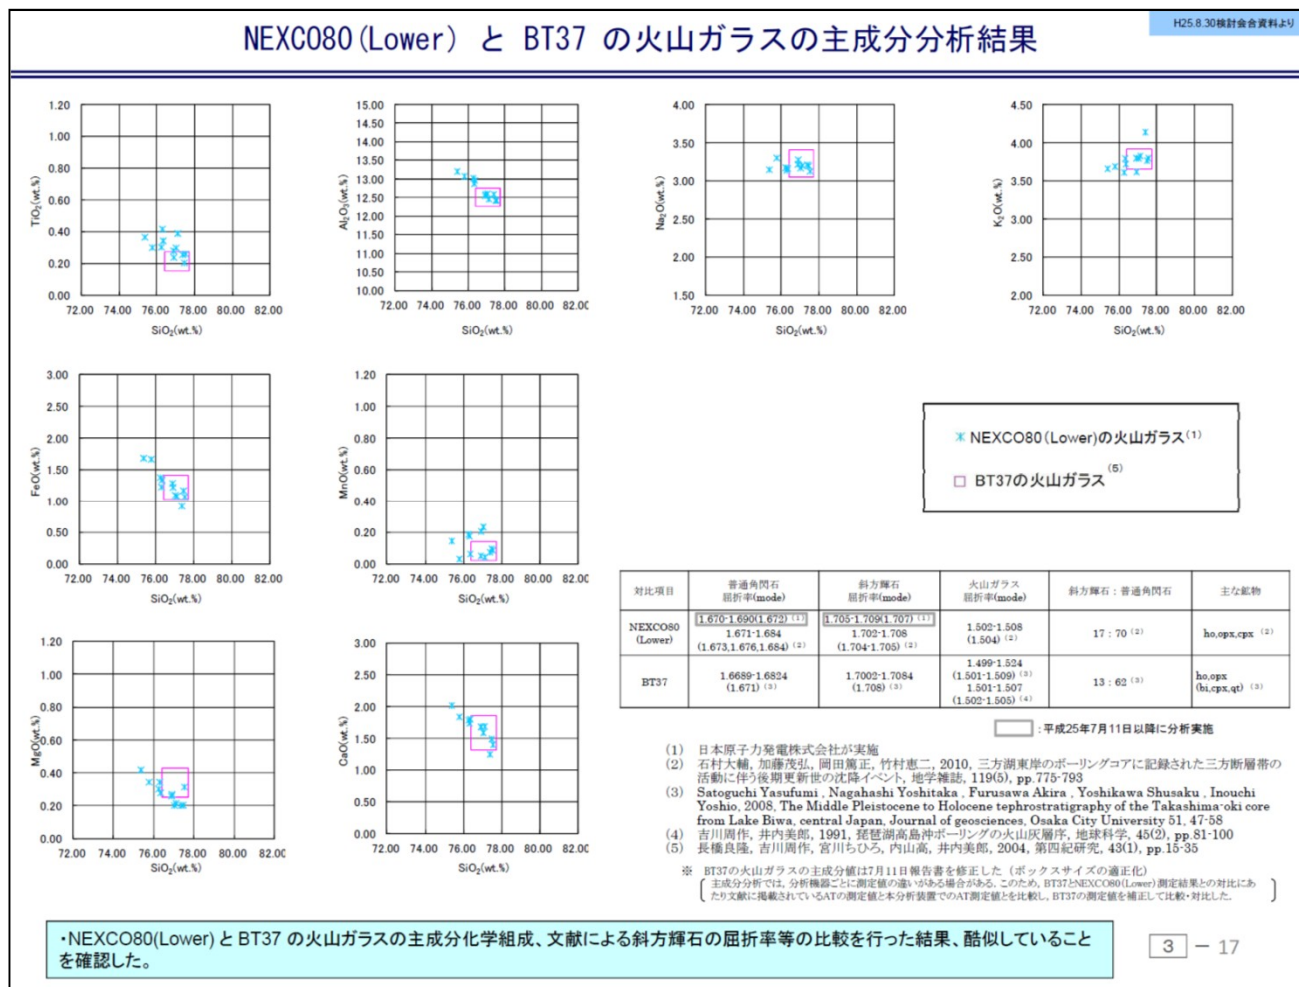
H25.8.30検討会合資料より

NEXCO80(Lower) と BT37 の火山ガラスの主成分分析結果

1.20
1.00
0.80
0.60
0.40
0.20
0.00
72.00 74.00 76.00 78.00 80.00 82.00
$TiO_2$(wt.%)
$SiO_2$(wt.%)

15.00
14.50
14.00
13.50
13.00
12.50
12.00
11.50
11.00
10.50
10.00
72.00 74.00 76.00 78.00 80.00 82.0(
$Al_2O_3$(wt.%)
$SiO_2$(wt.%)

4.00
3.50
3.00
2.50
2.00
1.50
72.00 74.00 76.00 78.00 80.00 82.00
$Na_2O$(wt.%)
$SiO_2$(wt.%)

4.50
4.00
3.50
3.00
2.50
2.00
72.00 74.00 76.00 78.00 80.00 82.00
$K_2O$(wt.%)
$SiO_2$(wt.%)

3.00
2.50
2.00
1.50
1.00
0.50
0.00
72.00 74.00 76.00 78.00 80.00 82.00
FeO(wt.%)
$SiO_2$(wt.%)

1.20
1.00
0.80
0.60
0.40
0.20
0.00
72.00 74.00 76.00 78.00 80.00 82.00
MnO(wt.%)
$SiO_2$(wt.%)

1.20
1.00
0.80
0.60
0.40
0.20
0.00
72.00 74.00 76.00 78.00 80.00 82.0(
MgO(wt.%)
$SiO_2$(wt.%)

3.00
2.50
2.00
1.50
1.00
0.50
0.00
72.00 74.00 76.00 78.00 80.00 82.00
CaO(wt.%)
$SiO_2$(wt.%)

NEXCO80(Lower)の火山ガラス$^{(1)}$
BT37の火山ガラス$^{(5)}$

| 対比項目 | 普通角閃石 屈折率(mode) | 斜方輝石 屈折率(mode) | 火山ガラス 屈折率(mode) | 斜方輝石：普通角閃石 | 主な鉱物 |
|---|---|---|---|---|---|
| NEXCO80 (Lower) | 1.670-1.690(1.672) (1) 1.671-1.684 (1.673,1.676,1.684) (2) | 1.705-1.709(1.707) (1) 1.702-1.708 (1.704-1.705) (2) | 1.502-1.508 (1.504) (2) | 17：70 (2) | ho,opx,cpx (2) |
| BT37 | 1.6689-1.6824 (1.671) (3) | 1.7002-1.7084 (1.708) (3) | 1.499-1.524 (1.501-1.509) (3) 1.501-1.507 (1.502-1.505) (4) | 13：62 (3) | ho,opx (bi,cpx,qt) (3) |

：平成25年7月11日以降に分析実施

(1) 日本原子力発電株式会社が実施
(2) 石村大輔, 加藤茂弘, 岡田篤正, 竹村恵二, 2010, 三方湖東岸のボーリングコアに記録された三方断層帯の活動に伴う後期更新世の沈降イベント, 地学雑誌, 119(5), pp.775-793
(3) Satoguchi Yasufumi , Nagahashi Yoshitaka , Furusawa Akira , Yoshikawa Shusaku , Inouchi Yoshio, 2008, The Middle Pleistocene to Holocene tephrostratigraphy of the Takashima-oki core from Lake Biwa, central Japan, Journal of geosciences, Osaka City University 51, 47-58
(4) 吉川周作, 井内美郎, 1991, 琵琶湖高島沖ボーリングの火山灰層序, 地球科学, 45(2), pp.81-100
(5) 長橋良隆, 吉川周作, 宮川ちひろ, 内山高, 井内美郎, 2004, 第四紀研究, 43(1), pp.15-35

※ BT37の火山ガラスの主成分値は7月11日報告書を修正した（ボックスサイズの適正化）
（主成分分析では, 分析機器ごとに測定値の違いがある場合がある。このため, BT37とNEXCO80(Lower)測定結果との対比にあたり文献に掲載されているATの測定値と本分析装置でのAT測定値とを比較し, BT37の測定値を補正して比較・対比した。）

・NEXCO80(Lower) と BT37 の火山ガラスの主成分化学組成、文献による斜方輝石の屈折率等の比較を行った結果、酷似していることを確認した。

3 − 17